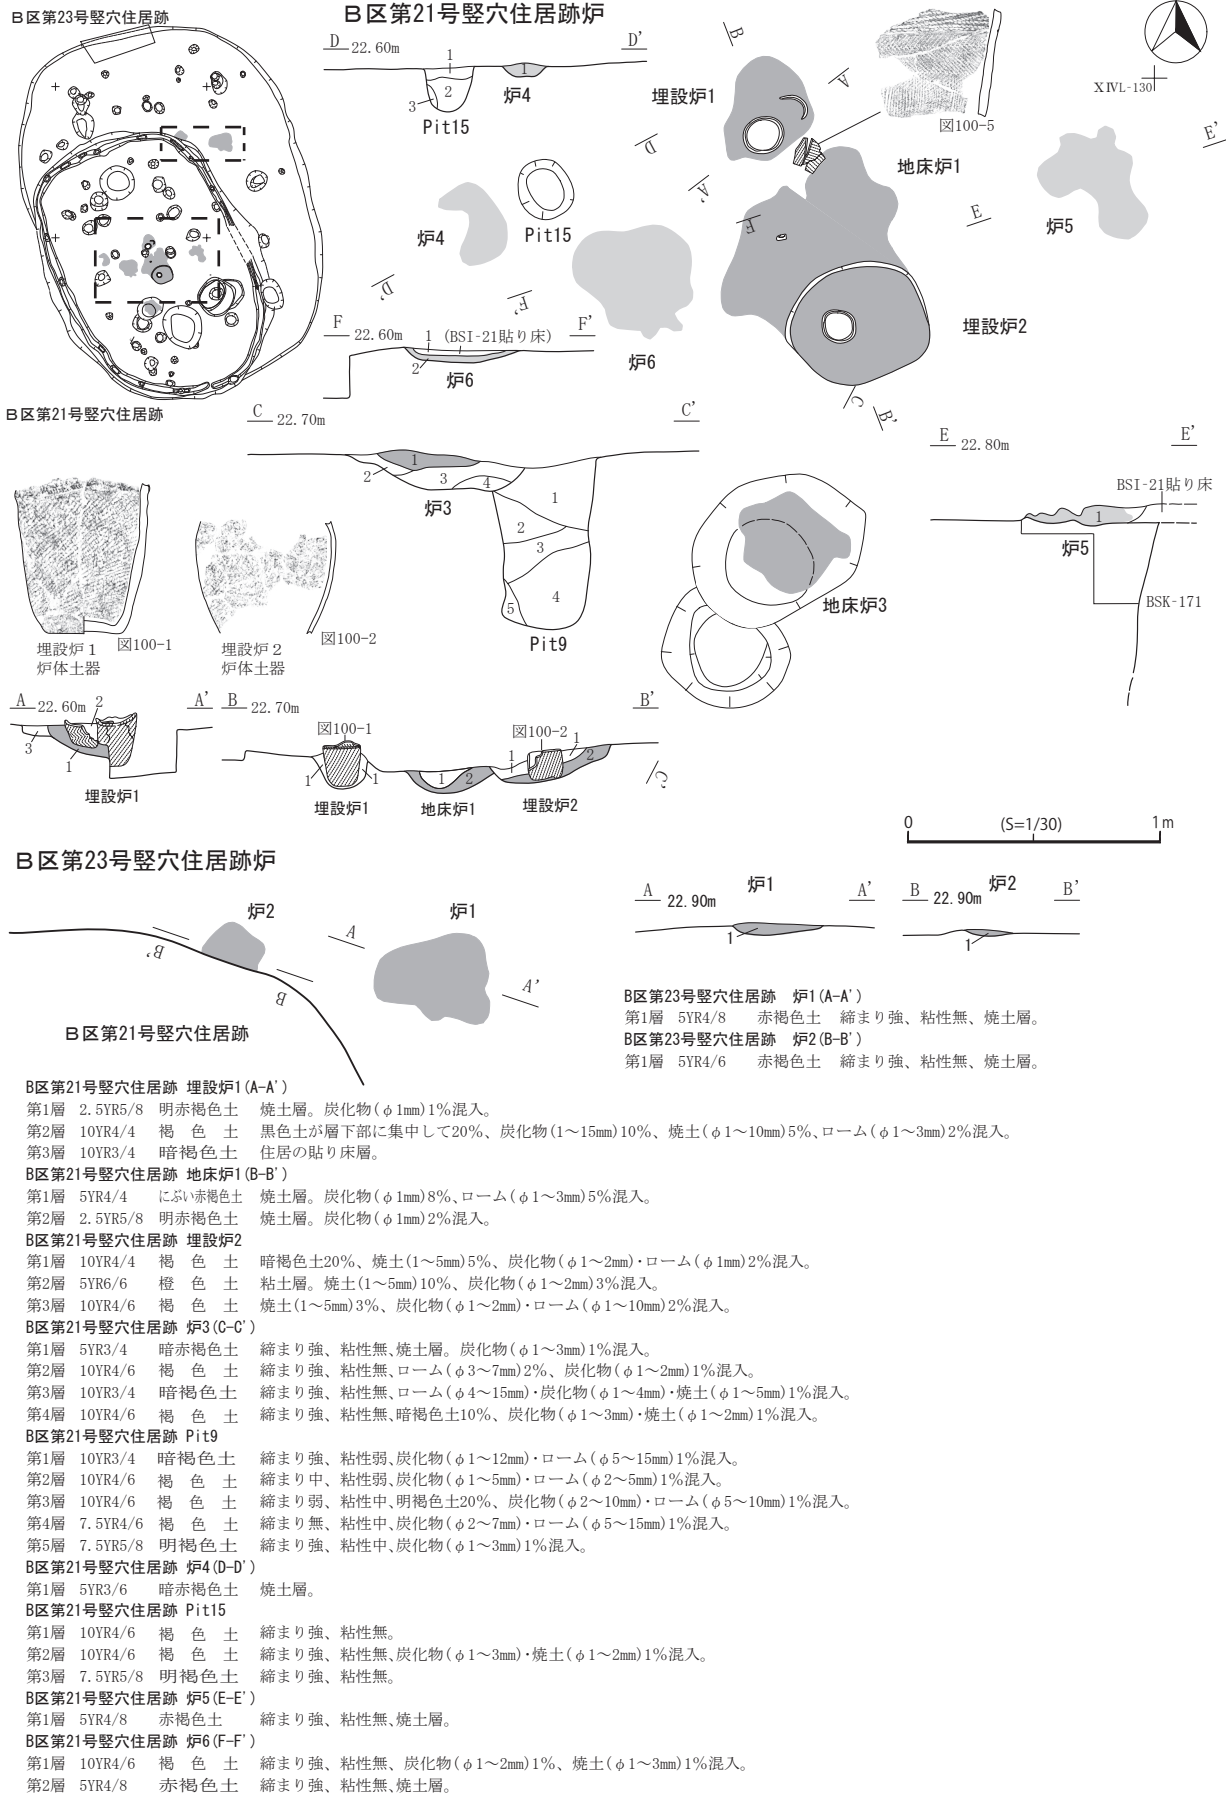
B区第23号竪穴住居跡

B区第21号竪穴住居跡

B区第21号竪穴住居跡炉

D 22.60m D'
1
2
3
Pit15
1
炉4

B
A
D
A'
B'
埋設炉1
図100-5
XⅣL-130
E'
地床炉1
E
炉5
F
炉4
Pit15
D'
F'
F 22.60m 1 (BSI-21貼り床) F'
2
炉6
炉6
埋設炉2
C
B'

C 22.70m C'
1
2
3
4
炉3
1
2
3
4
5
Pit9

E 22.80m E'
BSI-21貼り床
1
炉5
BSK-171

埋設炉1
炉体土器
図100-1
埋設炉2
炉体土器
図100-2

地床炉3

A 22.60m 2 A'
3
1
埋設炉1

B 22.70m B'
図100-1
1 1
埋設炉1
1 2
地床炉1
図100-2
1 1 2
埋設炉2
C

0 (S=1/30) 1m

B区第23号竪穴住居跡炉

炉2
B'
B
A
炉1
A'
B区第21号竪穴住居跡

A 22.90m 炉1 A'
1
B 22.90m 炉2 B'
1

B区第23号竪穴住居跡 炉1(A-A')
第1層 5YR4/8 赤褐色土 締まり強、粘性無、焼土層。
B区第23号竪穴住居跡 炉2(B-B')
第1層 5YR4/6 赤褐色土 締まり強、粘性無、焼土層。

B区第21号竪穴住居跡 埋設炉1(A-A')
第1層 2.5YR5/8 明赤褐色土 焼土層。炭化物(φ1mm)1%混入。
第2層 10YR4/4 褐 色 土 黒色土が層下部に集中して20%、炭化物(1~15mm)10%、焼土(φ1~10mm)5%、ローム(φ1~3mm)2%混入。
第3層 10YR3/4 暗褐色土 住居の貼り床層。
B区第21号竪穴住居跡 地床炉1(B-B')
第1層 5YR4/4 にぶい赤褐色土 焼土層。炭化物(φ1mm)8%、ローム(φ1~3mm)5%混入。
第2層 2.5YR5/8 明赤褐色土 焼土層。炭化物(φ1mm)2%混入。
B区第21号竪穴住居跡 埋設炉2
第1層 10YR4/4 褐 色 土 暗褐色土20%、焼土(1~5mm)5%、炭化物(φ1~2mm)・ローム(φ1mm)2%混入。
第2層 5YR6/6 橙 色 土 粘土層。焼土(1~5mm)10%、炭化物(φ1~2mm)3%混入。
第3層 10YR4/6 褐 色 土 焼土(1~5mm)3%、炭化物(φ1~2mm)・ローム(φ1~10mm)2%混入。
B区第21号竪穴住居跡 炉3(C-C')
第1層 5YR3/4 暗赤褐色土 締まり強、粘性無、焼土層。炭化物(φ1~3mm)1%混入。
第2層 10YR4/6 褐 色 土 締まり強、粘性無、ローム(φ3~7mm)2%、炭化物(φ1~2mm)1%混入。
第3層 10YR3/4 暗褐色土 締まり強、粘性無、ローム(φ4~15mm)・炭化物(φ1~4mm)・焼土(φ1~5mm)1%混入。
第4層 10YR4/6 褐 色 土 締まり強、粘性無、暗褐色土10%、炭化物(φ1~3mm)・焼土(φ1~2mm)1%混入。
B区第21号竪穴住居跡 Pit9
第1層 10YR3/4 暗褐色土 締まり強、粘性弱、炭化物(φ1~12mm)・ローム(φ5~15mm)1%混入。
第2層 10YR4/6 褐 色 土 締まり中、粘性弱、炭化物(φ1~5mm)・ローム(φ2~5mm)1%混入。
第3層 10YR4/6 褐 色 土 締まり弱、粘性中、明褐色土20%、炭化物(φ2~10mm)・ローム(φ5~10mm)1%混入。
第4層 7.5YR4/6 褐 色 土 締まり無、粘性中、炭化物(φ2~7mm)・ローム(φ5~15mm)1%混入。
第5層 7.5YR5/8 明褐色土 締まり強、粘性中、炭化物(φ1~3mm)1%混入。
B区第21号竪穴住居跡 炉4(D-D')
第1層 5YR3/6 暗赤褐色土 焼土層。
B区第21号竪穴住居跡 Pit15
第1層 10YR4/6 褐 色 土 締まり強、粘性無。
第2層 10YR4/6 褐 色 土 締まり強、粘性無、炭化物(φ1~3mm)・焼土(φ1~2mm)1%混入。
第3層 7.5YR5/8 明褐色土 締まり強、粘性無。
B区第21号竪穴住居跡 炉5(E-E')
第1層 5YR4/8 赤褐色土 締まり強、粘性無、焼土層。
B区第21号竪穴住居跡 炉6(F-F')
第1層 10YR4/6 褐 色 土 締まり強、粘性無、炭化物(φ1~2mm)1%、焼土(φ1~3mm)1%混入。
第2層 5YR4/8 赤褐色土 締まり強、粘性無、焼土層。